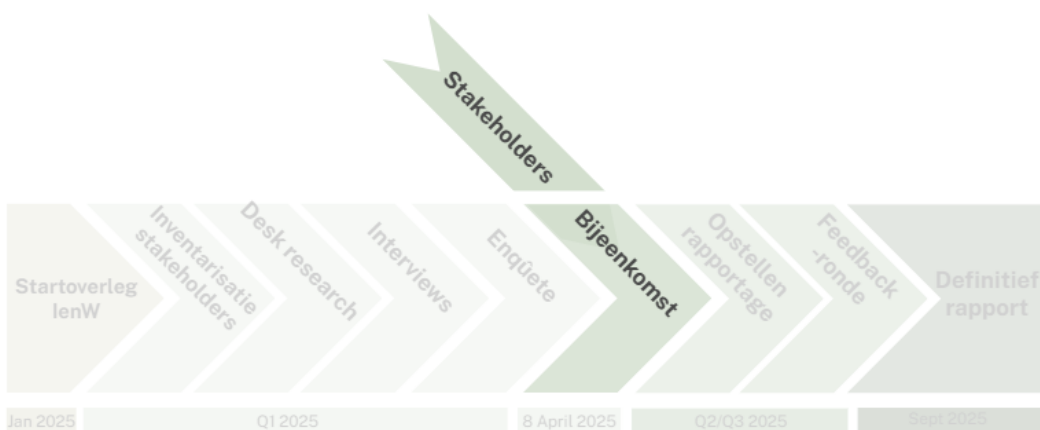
Stakeholders

Startoverleg IenW

Inventarisatie stakeholders

Desk research

Interviews

Enquête

Bijeenkomst

Opstellen rapportage

Feedback -ronde

Definitief rapport

Jan 2025

Q1 2025

8 April 2025

Q2/Q3 2025

Sept 2025